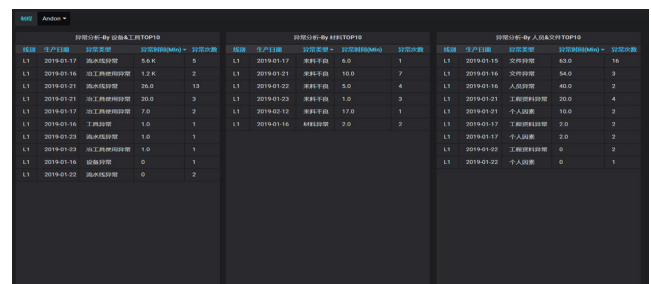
制程 Andon ▾

异常分析-By 设备&工具TOP10

| 线别 | 生产日期 | 异常类型 | 异常时间(Min) ▾ | 异常次数 |
|---|---|---|---|---|
| L1 | 2019-01-17 | 流水线异常 | 5.6 K | 5 |
| L1 | 2019-01-16 | 治工具使用异常 | 1.2 K | 2 |
| L1 | 2019-01-21 | 流水线异常 | 26.0 | 13 |
| L1 | 2019-01-21 | 治工具使用异常 | 20.0 | 3 |
| L1 | 2019-01-17 | 治工具使用异常 | 7.0 | 2 |
| L1 | 2019-01-16 | 工具异常 | 1.0 | 1 |
| L1 | 2019-01-23 | 流水线异常 | 1.0 | 1 |
| L1 | 2019-01-23 | 治工具使用异常 | 1.0 | 1 |
| L1 | 2019-01-16 | 设备异常 | 0 | 1 |
| L1 | 2019-01-22 | 流水线异常 | 0 | 2 |

异常分析-By 材料TOP10

| 线别 | 生产日期 | 异常类型 ▾ | 异常时间(Min) | 异常次数 |
|---|---|---|---|---|
| L1 | 2019-01-17 | 来料不良 | 6.0 | 1 |
| L1 | 2019-01-21 | 来料不良 | 10.0 | 7 |
| L1 | 2019-01-22 | 来料不良 | 5.0 | 4 |
| L1 | 2019-01-23 | 来料不良 | 1.0 | 3 |
| L1 | 2019-02-12 | 来料不良 | 17.0 | 1 |
| L1 | 2019-01-16 | 材料异常 | 2.0 | 2 |

异常分析-By 人员&文件TOP10

| 线别 | 生产日期 | 异常类型 | 异常时间(Min) ▾ | 异常次数 |
|---|---|---|---|---|
| L1 | 2019-01-15 | 文件异常 | 63.0 | 16 |
| L1 | 2019-01-16 | 文件异常 | 54.0 | 3 |
| L1 | 2019-01-16 | 人员异常 | 40.0 | 2 |
| L1 | 2019-01-21 | 工程资料异常 | 20.0 | 4 |
| L1 | 2019-01-21 | 个人因素 | 10.0 | 2 |
| L1 | 2019-01-17 | 工程资料异常 | 2.0 | 2 |
| L1 | 2019-01-17 | 个人因素 | 2.0 | 2 |
| L1 | 2019-01-22 | 工程资料异常 | 0 | 2 |
| L1 | 2019-01-22 | 个人因素 | 0 | 1 |